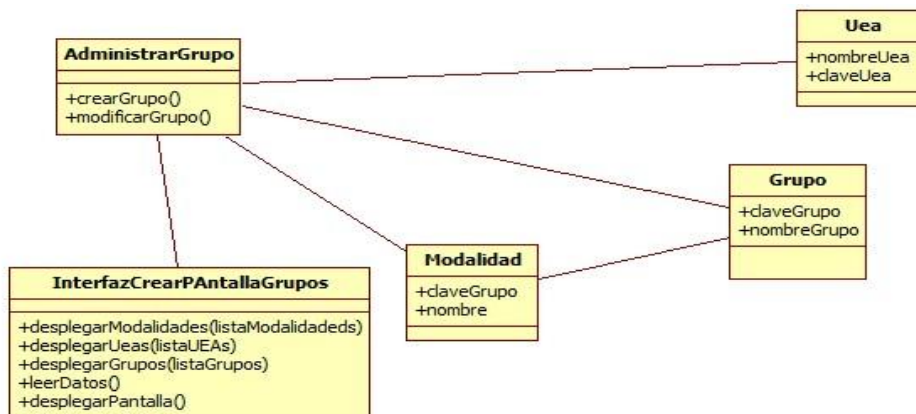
AdministrarGrupo

+crearGrupo()
+modificarGrupo()

Uea

+nombreUea
+claveUea

Grupo

+claveGrupo
+nombreGrupo

Modalidad

+claveGrupo
+nombre

InterfazCrearPAntallaGrupos

+desplegarModalidades(listaModalidadeds)
+desplegarUeas(listaUEAs)
+desplegarGrupos(listaGrupos)
+leerDatos()
+desplegarPantalla()